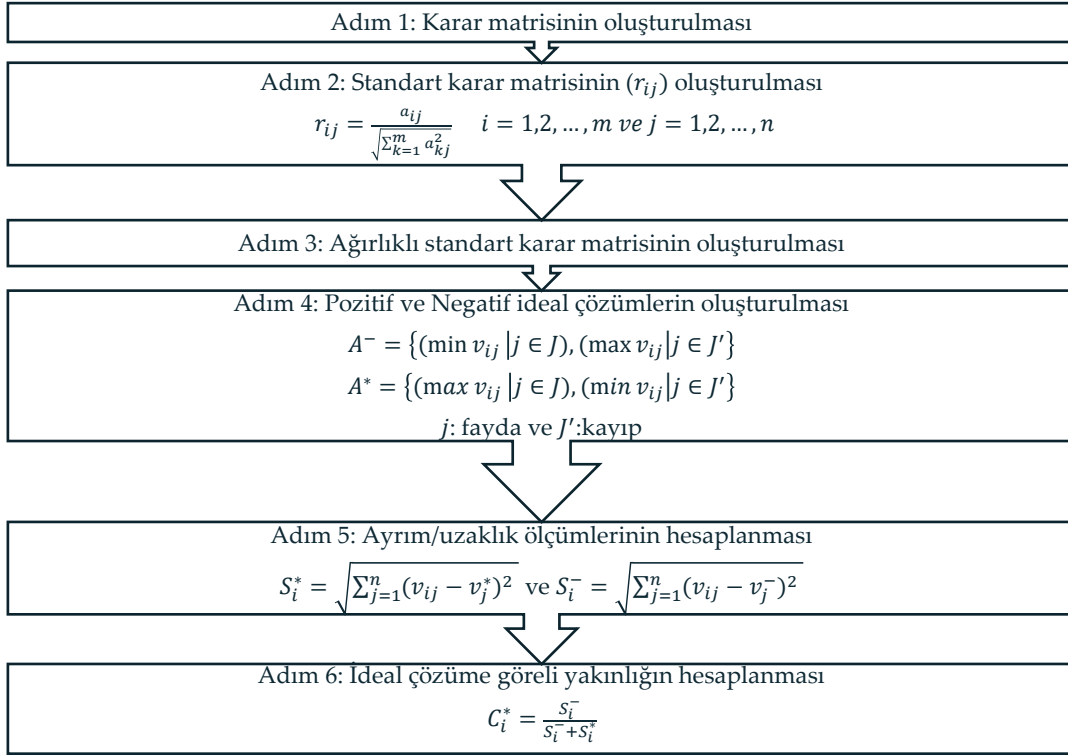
Adım 1: Karar matrisinin oluşturulması

Adım 2: Standart karar matrisinin ($r_{ij}$) oluşturulması

$r_{ij} = \frac{a_{ij}}{\sqrt{\sum_{k=1}^{m} a_{kj}^2}} \quad i = 1,2,\ldots,m \; ve \; j = 1,2,\ldots,n$

Adım 3: Ağırlıklı standart karar matrisinin oluşturulması

Adım 4: Pozitif ve Negatif ideal çözümlerin oluşturulması

$A^- = \{(\min v_{ij} \,|j \in J), (\max v_{ij}|j \in J'\}$

$A^* = \{(max\, v_{ij} \,|j \in J), (min\, v_{ij}|j \in J'\}$

$j$: fayda ve $J'$:kayıp

Adım 5: Ayrım/uzaklık ölçümlerinin hesaplanması

$S_i^* = \sqrt{\sum_{j=1}^{n}(v_{ij} - v_j^*)^2}$ ve $S_i^- = \sqrt{\sum_{j=1}^{n}(v_{ij} - v_j^-)^2}$

Adım 6: İdeal çözüme göreli yakınlığın hesaplanması

$C_i^* = \frac{S_i^-}{S_i^- + S_i^*}$